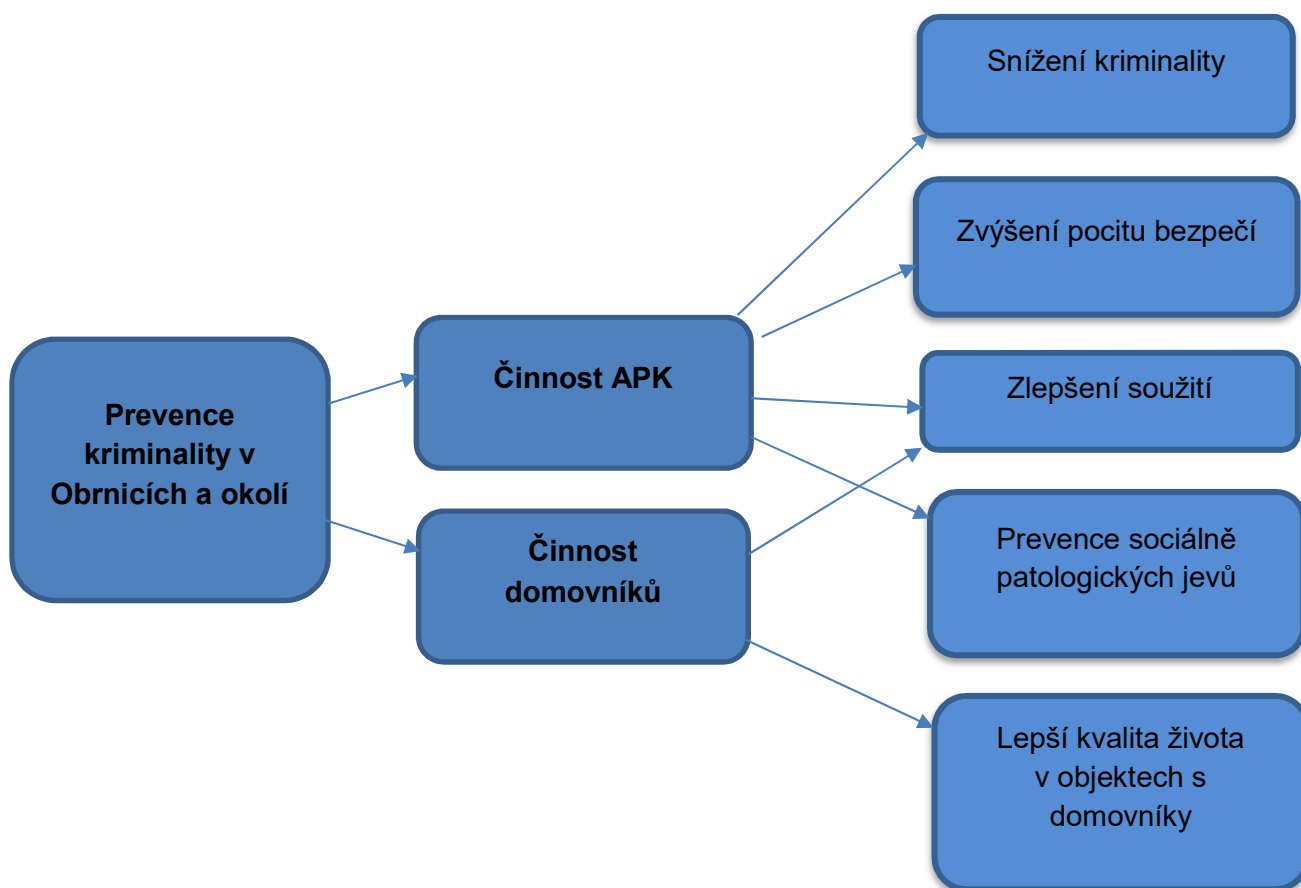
Prevence kriminality v Obrnicích a okolí

Činnost APK

Činnost domovníků

Snížení kriminality

Zvýšení pocitu bezpečí

Zlepšení soužití

Prevence sociálně patologických jevů

Lepší kvalita života v objektech s domovníky